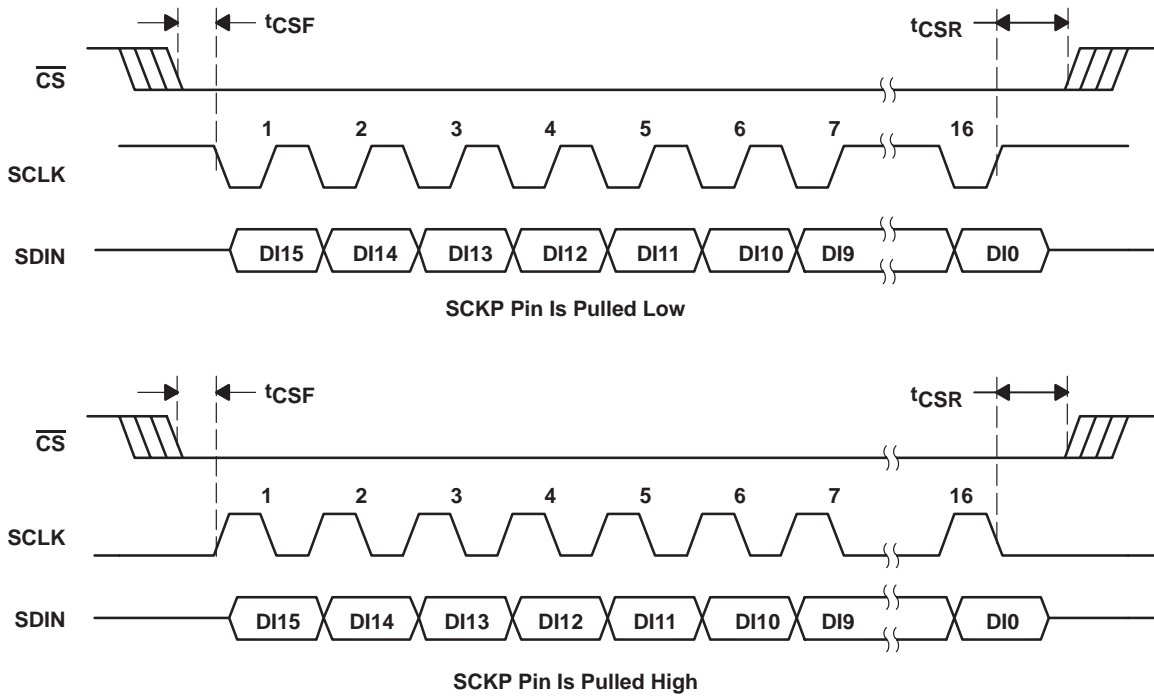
$t_{CSF}$

$t_{CSR}$

$\overline{CS}$

1 2 3 4 5 6 7 16

SCLK

SDIN

DI15 DI14 DI13 DI12 DI11 DI10 DI9 DI0

SCKP Pin Is Pulled Low

$t_{CSF}$

$t_{CSR}$

$\overline{CS}$

1 2 3 4 5 6 7 16

SCLK

SDIN

DI15 DI14 DI13 DI12 DI11 DI10 DI9 DI0

SCKP Pin Is Pulled High